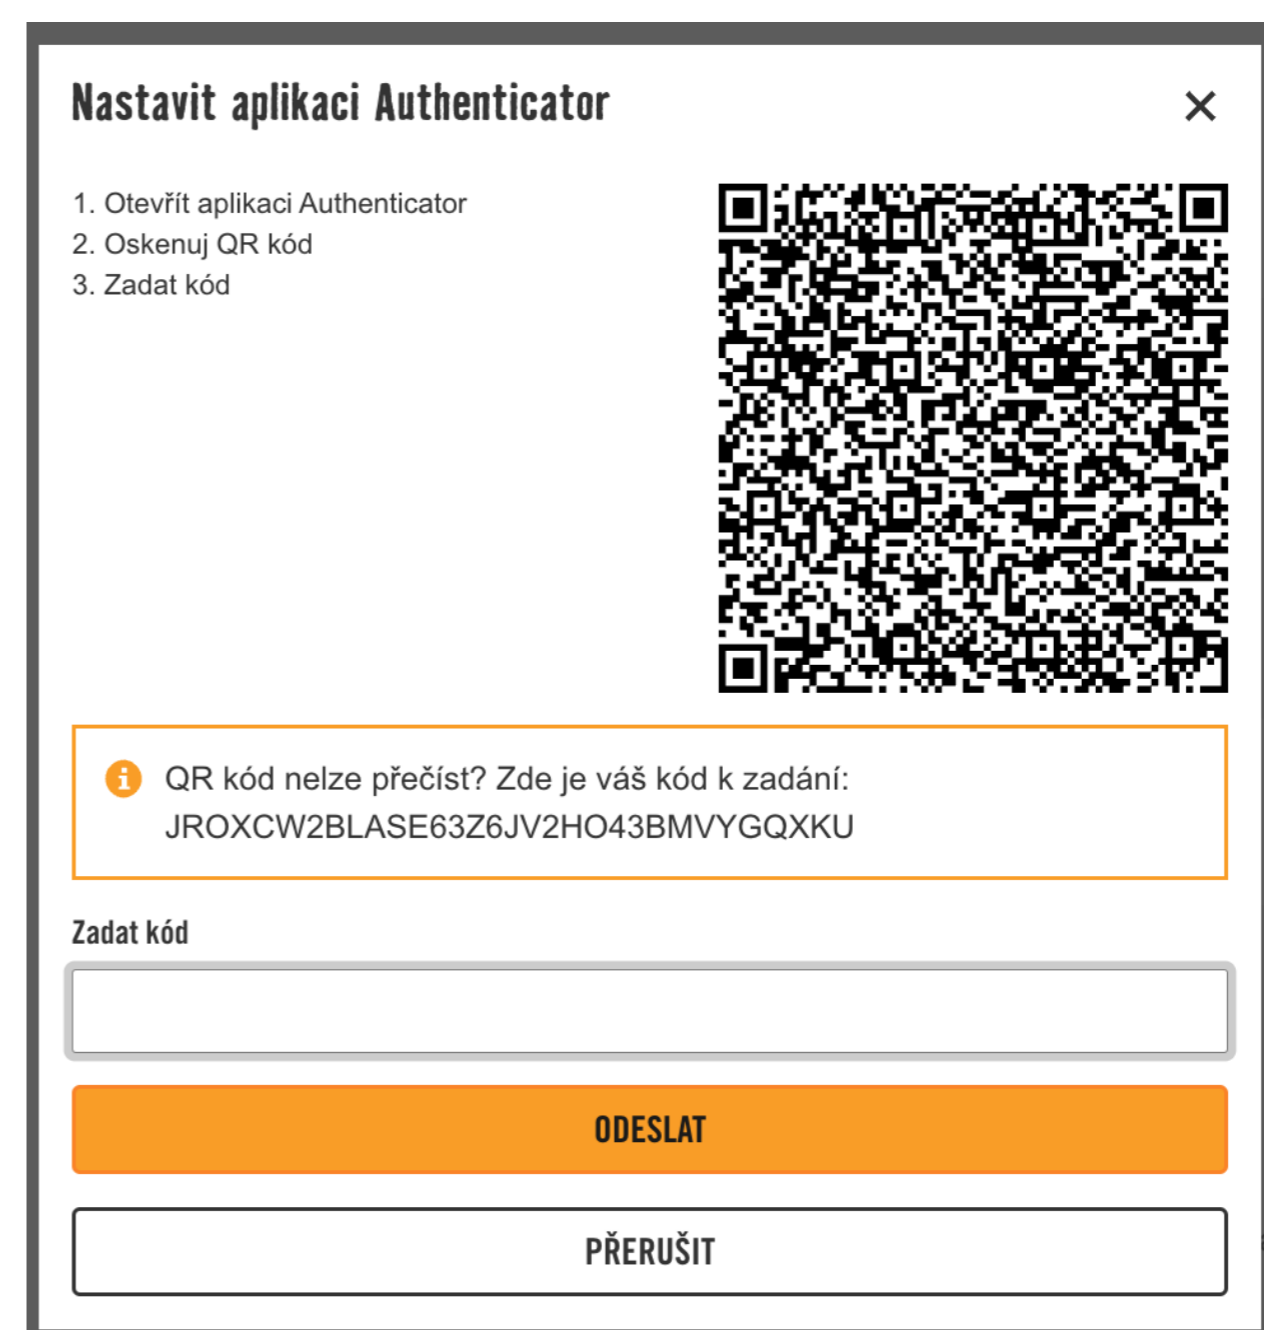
Nastavit aplikaci Authenticator

×

1. Otevřít aplikaci Authenticator
2. Oskenuj QR kód
3. Zadat kód

QR kód nelze přečíst? Zde je váš kód k zadání:
JROXCW2BLASE63Z6JV2HO43BMVYGQXKU

Zadat kód

ODESLAT

PŘERUŠIT